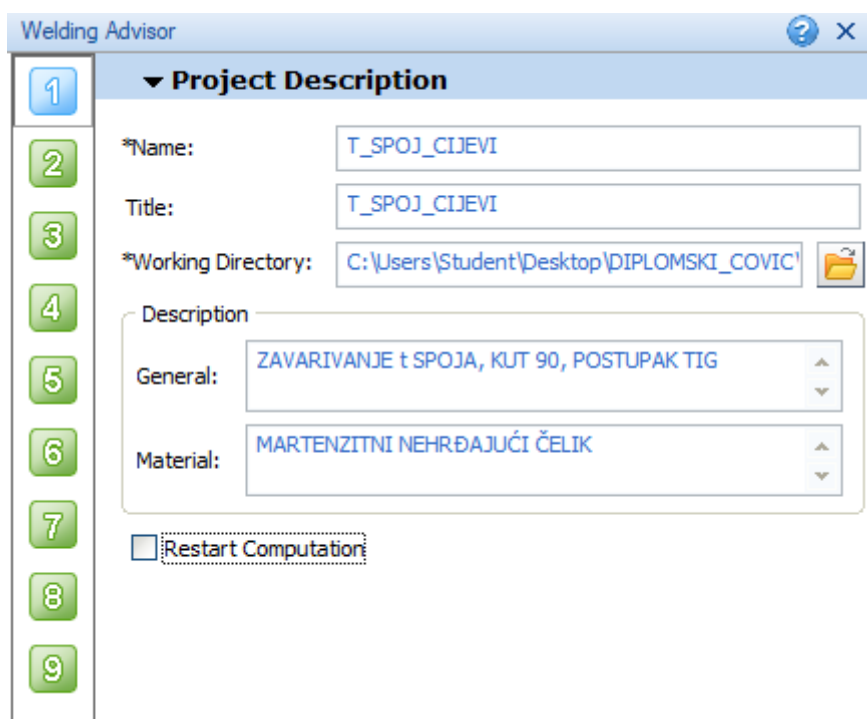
Welding Advisor

1
2
3
4
5
6
7
8
9

▾ Project Description

*Name: T_SPOJ_CIJEVI

Title: T_SPOJ_CIJEVI

*Working Directory: C:\Users\Student\Desktop\DIPLOMSKI_COVIC'

Description

General: ZAVARIVANJE t SPOJA, KUT 90, POSTUPAK TIG

Material: MARTENZITNI NEHRĐAJUĆI ČELIK

Restart Computation